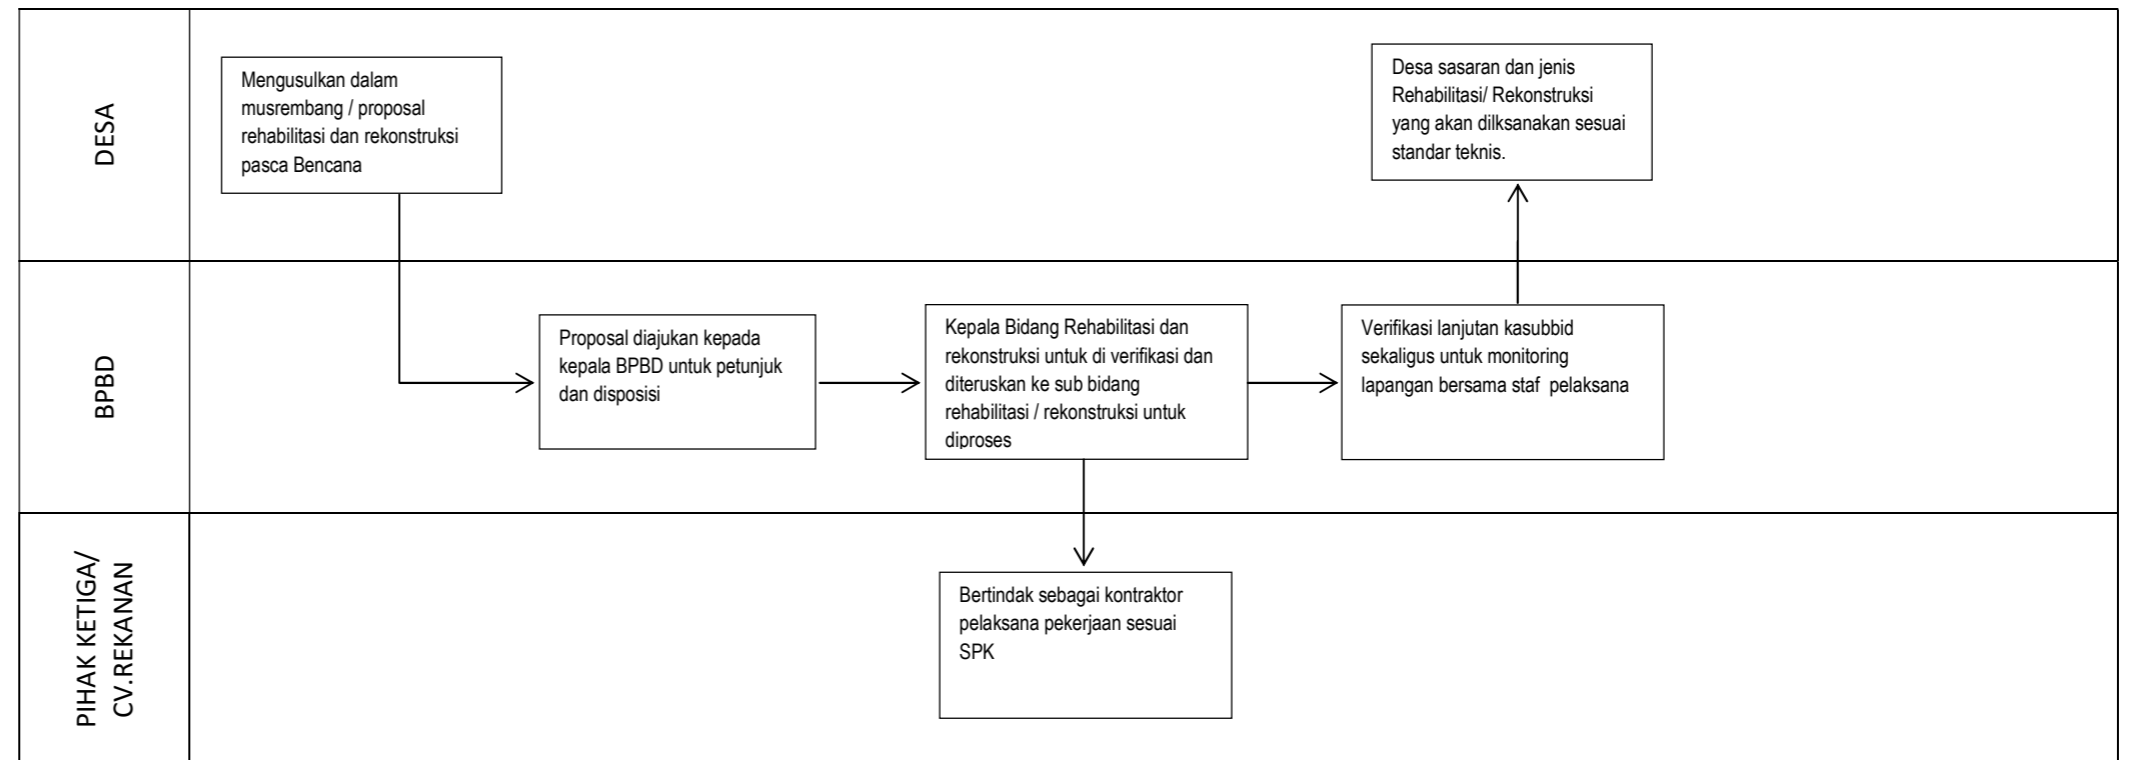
DESA

Mengusulkan dalam musrembang / proposal rehabilitasi dan rekonstruksi pasca Bencana

Desa sasaran dan jenis Rehabilitasi/ Rekonstruksi yang akan dilksanakan sesuai standar teknis.

BPBD

Proposal diajukan kepada kepala BPBD untuk petunjuk dan disposisi

Kepala Bidang Rehabilitasi dan rekonstruksi untuk di verifikasi dan diteruskan ke sub bidang rehabilitasi / rekonstruksi untuk diproses

Verifikasi lanjutan kasubbid sekaligus untuk monitoring lapangan bersama staf pelaksana

PIHAK KETIGA/ CV.REKANAN

Bertindak sebagai kontraktor pelaksana pekerjaan sesuai SPK